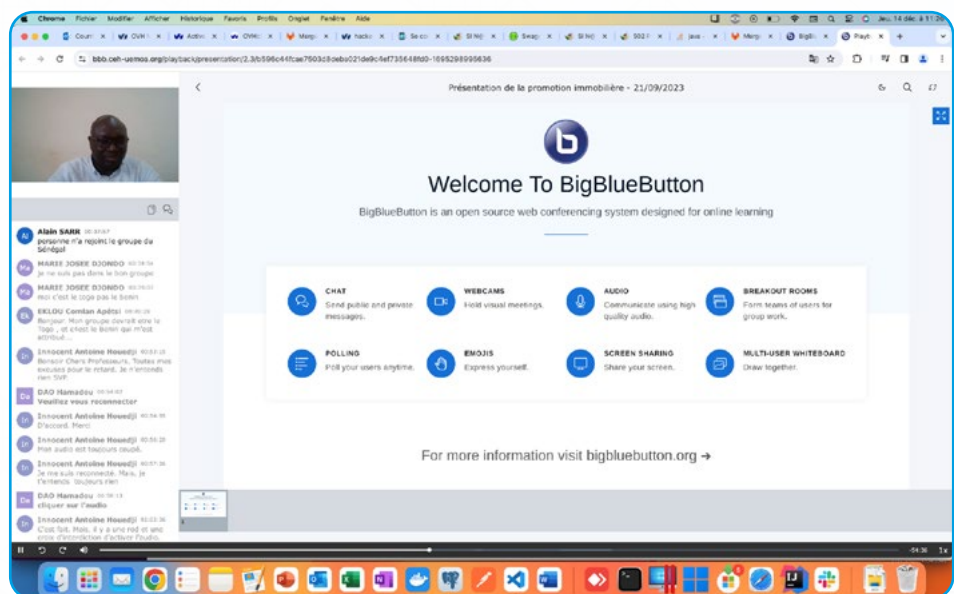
Chrome Fichier Modifier Afficher Historique Favoris Profils Onglet Fenêtre Aide

Jeu. 14 déc. à 11:30

bbb.ceh-uemoa.org/playback/presentation/2.3/b596c44fcae7603d8ceba021de9c4ef735648fd0-1695298995636

Présentation de la promotion immobilière - 21/09/2023

Alain SARR 00:33:57
personne n'a rejoint le groupe du Sénégal

MARIE JOSEE DJONDO 00:38:34
je ne suis pas dans le bon groupe

MARIE JOSEE DJONDO 00:39:01
moi c'est le togo pas le benin

EKLOU Comlan Apétsi 00:39:20
Bonjour. Mon groupe devrait être le Togo , et c'est le Bénin qui m'est attribué ...

Innocent Antoine Houedji 00:53:15
Bonsoir Chers Professeurs. Toutes mes excuses pour le retard. Je n'entends rien SVP.

DAO Hamadou 00:54:02
Veuillez vous reconnecter

Innocent Antoine Houedji 00:54:35
D'accord. Merci

Innocent Antoine Houedji 00:56:20
Mon audio est toujours coupé.

Innocent Antoine Houedji 00:57:36
Je me suis reconnecté. Mais, je n'entends toujours rien

DAO Hamadou 00:58:13
cliquer sur l'audio

Innocent Antoine Houedji 00:58:36
C'est fait. Mais, il y a une red et une croix d'interdiction d'activer l'audio.

Welcome To BigBlueButton

BigBlueButton is an open source web conferencing system designed for online learning

CHAT
Send public and private messages.

WEBCAMS
Hold visual meetings.

AUDIO
Communicate using high quality audio.

BREAKOUT ROOMS
Form teams of users for group work.

POLLING
Poll your users anytime.

EMOJIS
Express yourself.

SCREEN SHARING
Share your screen.

MULTI-USER WHITEBOARD
Draw together.

For more information visit bigbluebutton.org →

-54:36 1x